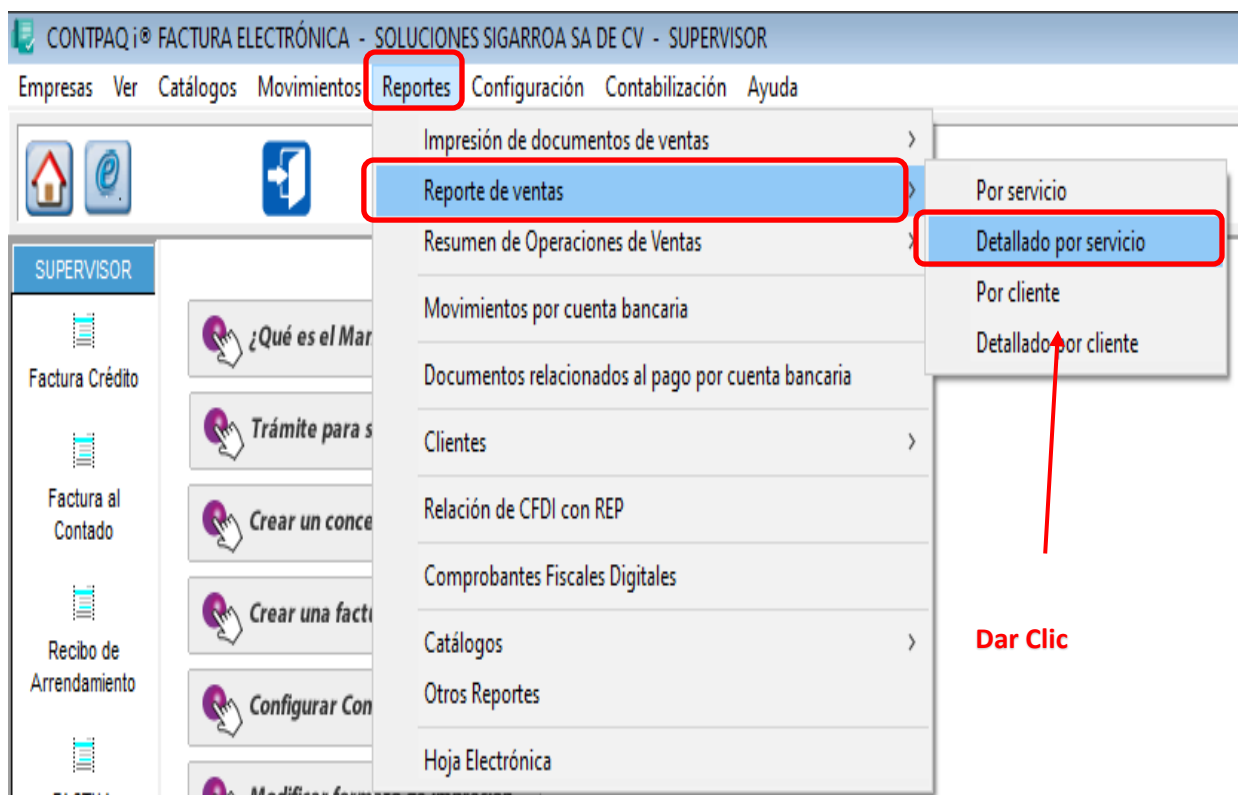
CONTPAQ i® FACTURA ELECTRÓNICA - SOLUCIONES SIGARROA SA DE CV - SUPERVISOR

Empresas Ver Catálogos Movimientos Reportes Configuración Contabilización Ayuda

SUPERVISOR

Factura Crédito

Factura al Contado

Recibo de Arrendamiento

¿Qué es el Mar

Trámite para s

Crear un conce

Crear una factu

Configurar Con

Impresión de documentos de ventas
Reporte de ventas
Resumen de Operaciones de Ventas
Movimientos por cuenta bancaria
Documentos relacionados al pago por cuenta bancaria
Clientes
Relación de CFDI con REP
Comprobantes Fiscales Digitales
Catálogos
Otros Reportes
Hoja Electrónica

Por servicio
Detallado por servicio
Por cliente
Detallado por cliente

Dar Clic